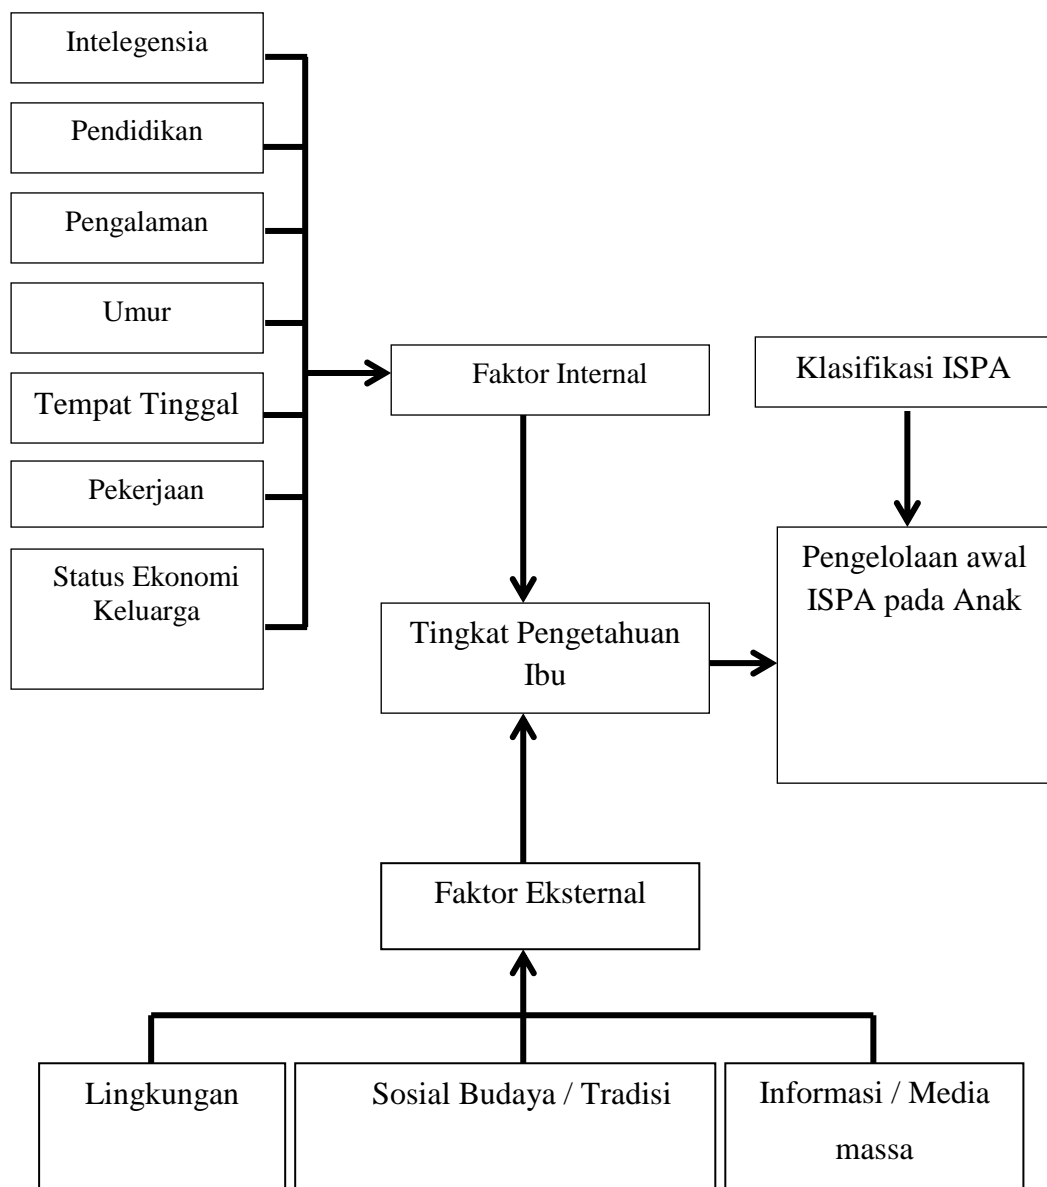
Intelegensia

Pendidikan

Pengalaman

Umur

Tempat Tinggal

Pekerjaan

Status Ekonomi Keluarga

Faktor Internal

Klasifikasi ISPA

Tingkat Pengetahuan Ibu

Pengelolaan awal ISPA pada Anak

Faktor Eksternal

Lingkungan

Sosial Budaya / Tradisi

Informasi / Media massa